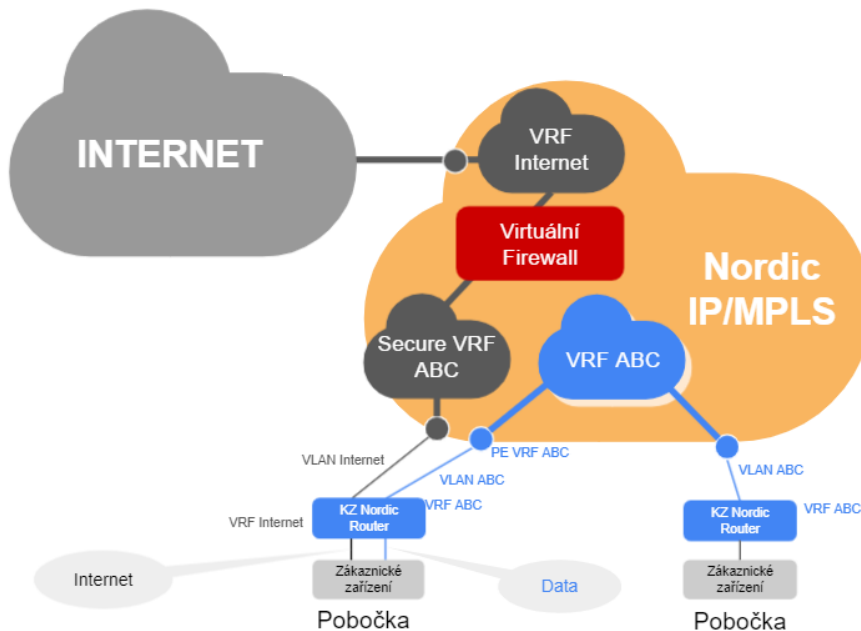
INTERNET

VRF Internet

Virtuální Firewall

Nordic IP/MPLS

Secure VRF ABC

VRF ABC

PE VRF ABC

VLAN Internet

VLAN ABC

VRF ABC

VLAN ABC

VRF ABC

VRF Internet

KZ Nordic Router

KZ Nordic Router

Internet

Zákaznické zařízení

Data

Zákaznické zařízení

Pobočka

Pobočka